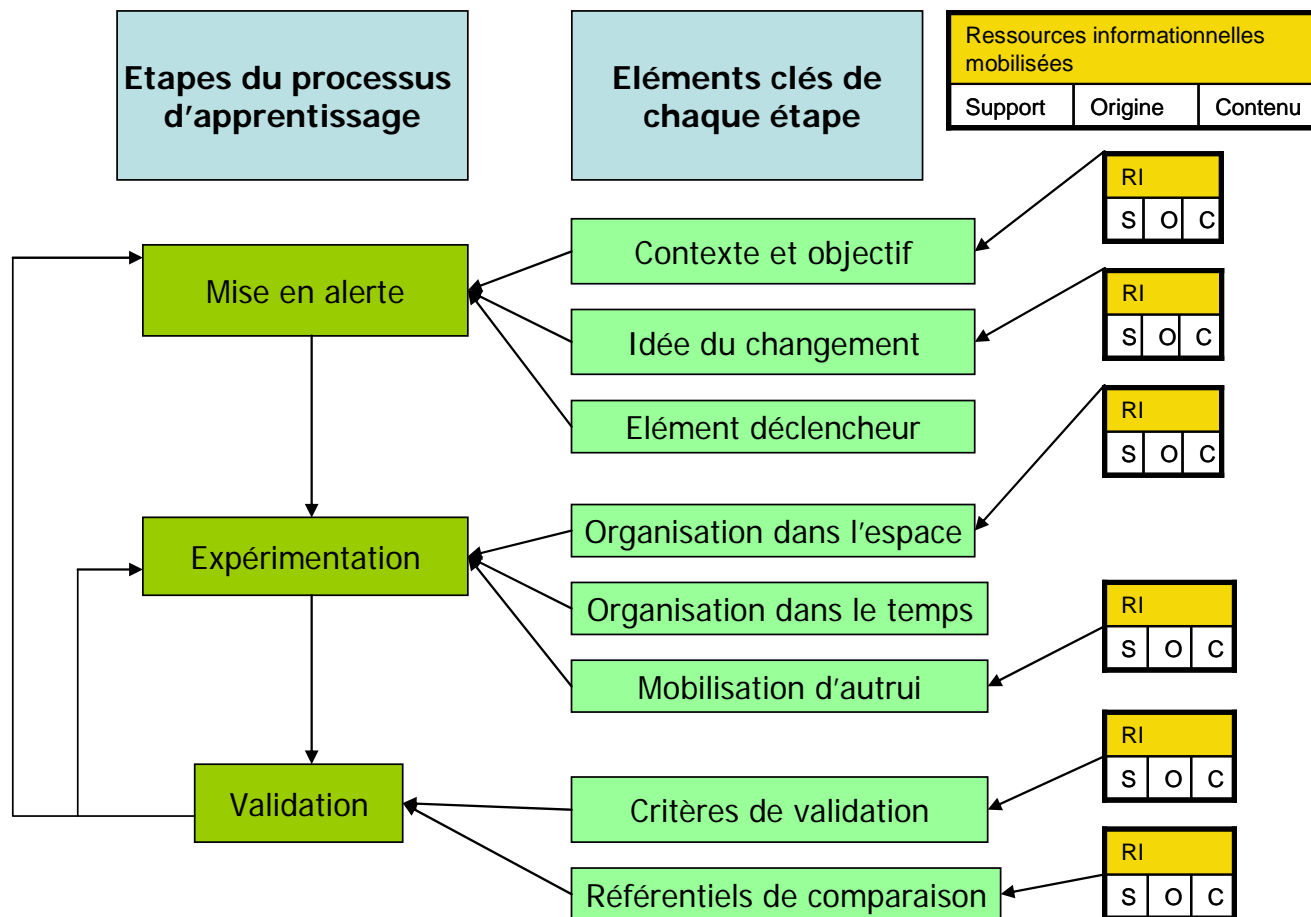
Etapes du processus d'apprentissage

Eléments clés de chaque étape

| Ressources informationnelles mobilisées | | |
|---|---|---|
| Support | Origine | Contenu |

Mise en alerte

Contexte et objectif

| RI | | |
|---|---|---|
| S | O | C |

Idée du changement

| RI | | |
|---|---|---|
| S | O | C |

Elément déclencheur

| RI | | |
|---|---|---|
| S | O | C |

Expérimentation

Organisation dans l'espace

Organisation dans le temps

Mobilisation d'autrui

| RI | | |
|---|---|---|
| S | O | C |

Validation

Critères de validation

| RI | | |
|---|---|---|
| S | O | C |

Référentiels de comparaison

| RI | | |
|---|---|---|
| S | O | C |